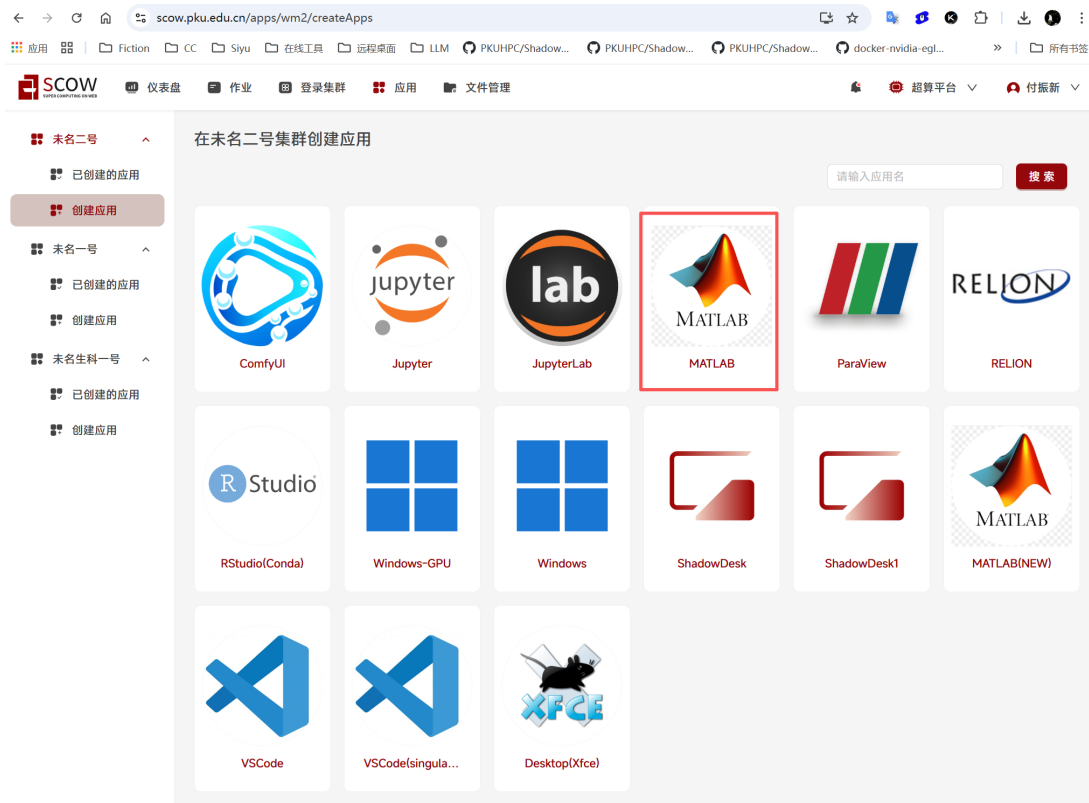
scow.pku.edu.cn/apps/wm2/createApps

应用 | Fiction | CC | Siyu | 在线工具 | 远程桌面 | LLM | PKUHPC/Shadow... | PKUHPC/Shadow... | PKUHPC/Shadow... | docker-nvidia-egl... | » | 所有书签

SCOW SUPER COMPUTING ON WEB

仪表盘 作业 登录集群 应用 文件管理

超算平台 付振新

未名二号
已创建的应用
创建应用
未名一号
已创建的应用
创建应用
未名生科一号
已创建的应用
创建应用

在未名二号集群创建应用

请输入应用名
搜索

jupyter
lab
MATLAB
RELION
R Studio
MATLAB
XFCE

ComfyUI
Jupyter
JupyterLab
MATLAB
ParaView
RELION
RStudio(Conda)
Windows-GPU
Windows
ShadowDesk
ShadowDesk1
MATLAB(NEW)
VSCode
VSCode(singula...
Desktop(Xfce)